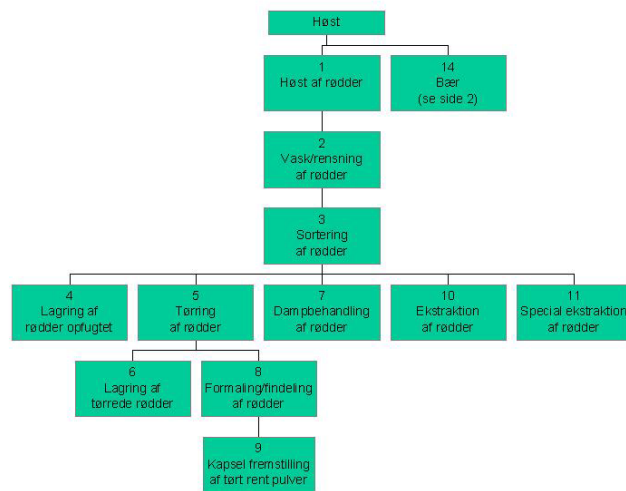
Høst

1
Høst af rødder

14
Bær
(se side 2)

2
Vask/rensning
af rødder

3
Sortering
af rødder

4
Lagring af
rødder opfugtet

5
Tørring
af rødder

7
Dampbehandling
af rødder

10
Ekstraktion
af rødder

11
Special ekstraktion
af rødder

6
Lagring af
tørrede rødder

8
Formaling/findeling
af rødder

9
Kapsel fremstilling
af tørt rent pulver